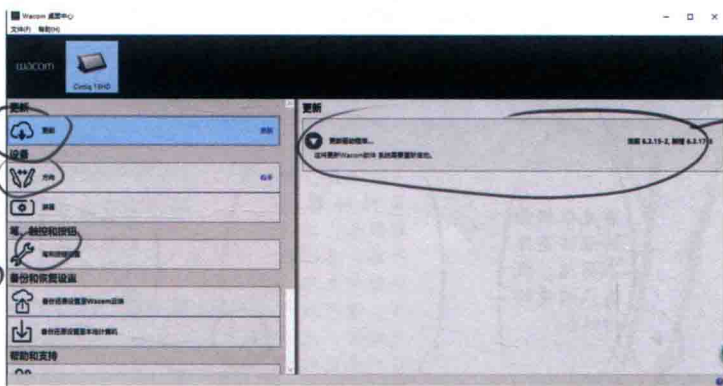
Wacom 桌面中心

文件(F) 帮助(H)

wacom

Cintiq 13HD

更新

更新 | 更新

设备

笔 | 配置

屏幕

笔、触控和按钮

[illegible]

备份和恢复设置

备份设置至Wacom云端

备份设置至本地计算机

帮助和支持

更新

更新驱动程序... | 当前 6.3.15-2, 新版 6.3.17-5

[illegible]